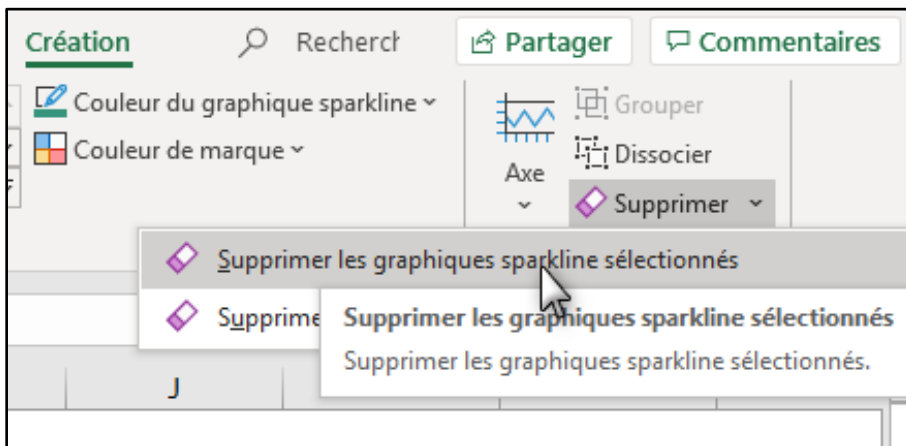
Création
Recherch
Partager
Commentaires
Couleur du graphique sparkline
Couleur de marque
Axe
Grouper
Dissocier
Supprimer
Supprimer les graphiques sparkline sélectionnés
Supprime
Supprimer les graphiques sparkline sélectionnés
Supprimer les graphiques sparkline sélectionnés.
J